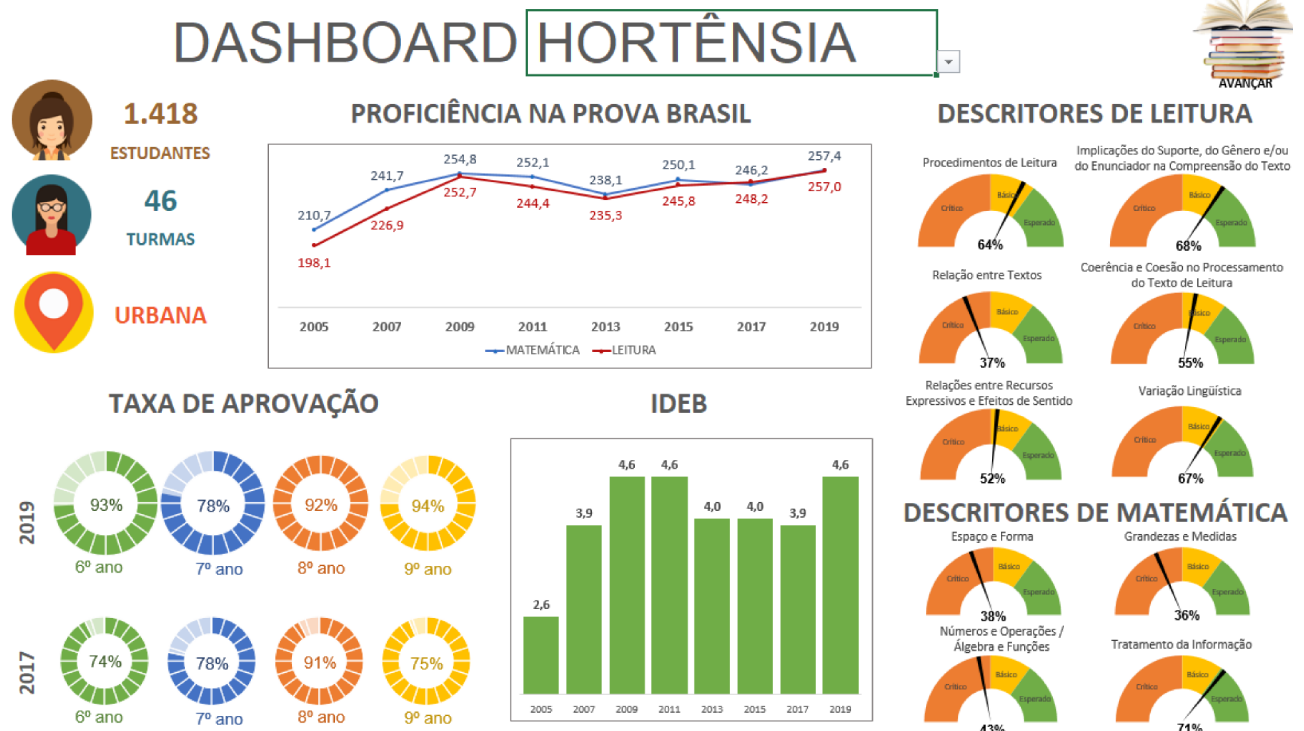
DASHBOARD HORTÊNSIA

AVANÇAR

1.418
ESTUDANTES

46
TURMAS

URBANA

PROFICIÊNCIA NA PROVA BRASIL

| | 2005 | 2007 | 2009 | 2011 | 2013 | 2015 | 2017 | 2019 |
|---|---|---|---|---|---|---|---|---|
| MATEMÁTICA | 210,7 | 241,7 | 254,8 | 252,1 | 238,1 | 250,1 | 246,2 | 257,4 |
| LEITURA | 198,1 | 226,9 | 252,7 | 244,4 | 235,3 | 245,8 | 248,2 | 257,0 |

DESCRITORES DE LEITURA

Procedimentos de Leitura
Crítico Básico Esperado
64%

Implicações do Suporte, do Gênero e/ou do Enunciador na Compreensão do Texto
Crítico Básico Esperado
68%

Relação entre Textos
Crítico Básico Esperado
37%

Coerência e Coesão no Processamento do Texto de Leitura
Crítico Básico Esperado
55%

Relações entre Recursos Expressivos e Efeitos de Sentido
Crítico Básico Esperado
52%

Variação Linguística
Crítico Básico Esperado
67%

TAXA DE APROVAÇÃO

2019
93% 6º ano
78% 7º ano
92% 8º ano
94% 9º ano

2017
74% 6º ano
78% 7º ano
91% 8º ano
75% 9º ano

IDEB

| 2005 | 2007 | 2009 | 2011 | 2013 | 2015 | 2017 | 2019 |
|---|---|---|---|---|---|---|---|
| 2,6 | 3,9 | 4,6 | 4,6 | 4,0 | 4,0 | 3,9 | 4,6 |

DESCRITORES DE MATEMÁTICA

Espaço e Forma
Crítico Básico Esperado
38%

Grandezas e Medidas
Crítico Básico Esperado
36%

Números e Operações / Álgebra e Funções
Crítico Básico Esperado
43%

Tratamento da Informação
Crítico Básico Esperado
71%